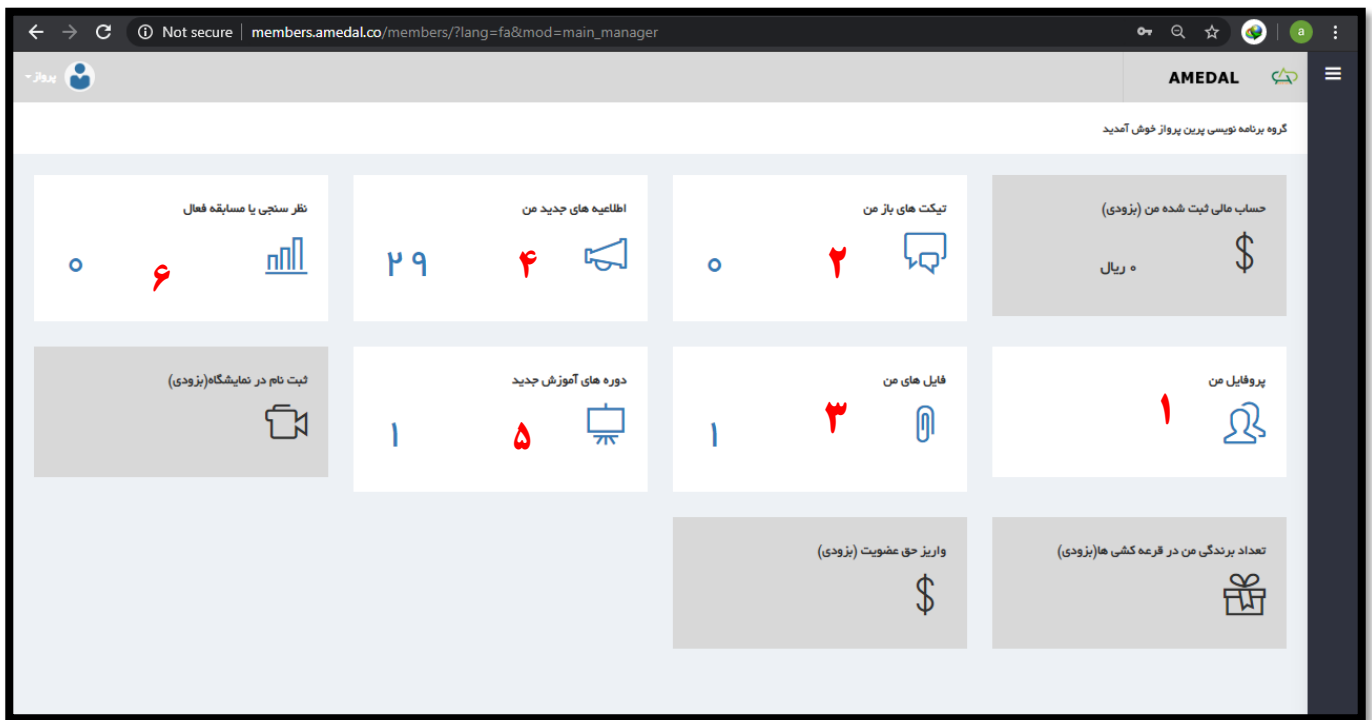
Not secure | members.amedal.co/members/?lang=fa&mod=main_manager

پرواز

AMEDAL

گروه برنامه نویسی پرین پرواز خوش آمدید

حساب مالی ثبت شده من (بزودی)
$
۰ ریال

تیکت های باز من
۲
۰

اطلاعیه های جدید من
۴
۲۹

نظر سنجی یا مسابقه فعال
۶
۰

پروفایل من
۱

فایل های من
۳
۱

دوره های آموزش جدید
۵
۱

ثبت نام در نمایشگاه(بزودی)

تعداد برندگی من در قرعه کشی ها(بزودی)

واریز حق عضویت (بزودی)
$